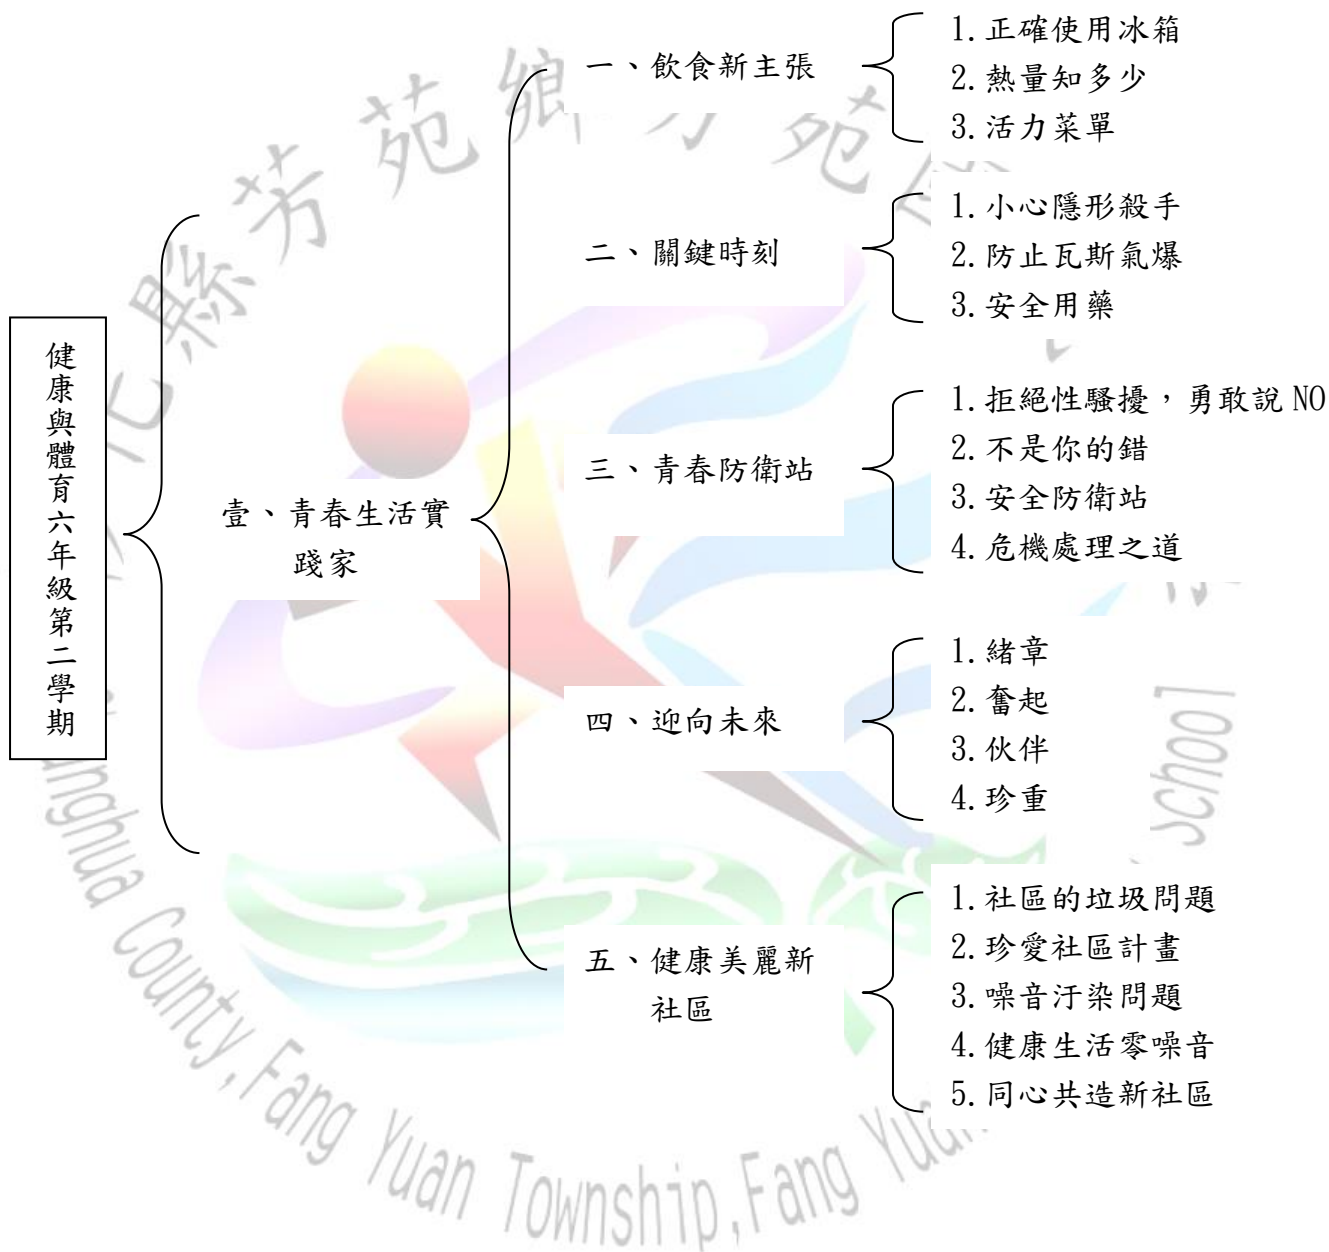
健康與體育六年級第二學期

壹、青春生活實踐家

一、飲食新主張
1. 正確使用冰箱
2. 熱量知多少
3. 活力菜單

二、關鍵時刻
1. 小心隱形殺手
2. 防止瓦斯氣爆
3. 安全用藥

三、青春防衛站
1. 拒絕性騷擾，勇敢說 NO
2. 不是你的錯
3. 安全防衛站
4. 危機處理之道

四、迎向未來
1. 緒章
2. 奮起
3. 伙伴
4. 珍重

五、健康美麗新社區
1. 社區的垃圾問題
2. 珍愛社區計畫
3. 噪音汙染問題
4. 健康生活零噪音
5. 同心共造新社區

化縣芳苑鄉 苑
Changhua County, Fang Yuan Township, Fang Yuan School